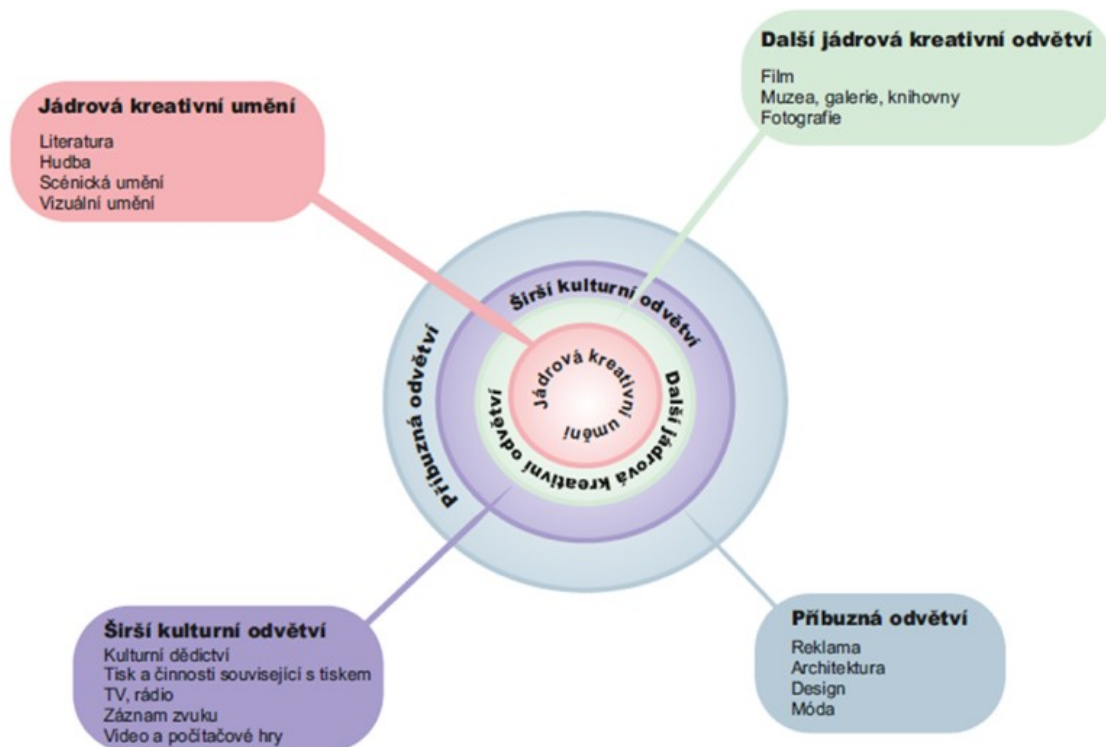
Další jádrová kreativní odvětví
Film
Muzea, galerie, knihovny
Fotografie

Jádrová kreativní umění
Literatura
Hudba
Scénická umění
Vizuální umění

Širší kulturní odvětví

Příbuzná odvětví

Jádrová kreativní umění

Další jádrová kreativní odvětví

Širší kulturní odvětví
Kulturní dědictví
Tisk a činnosti související s tiskem
TV, rádio
Záznam zvuku
Video a počítačové hry

Příbuzná odvětví
Reklama
Architektura
Design
Móda